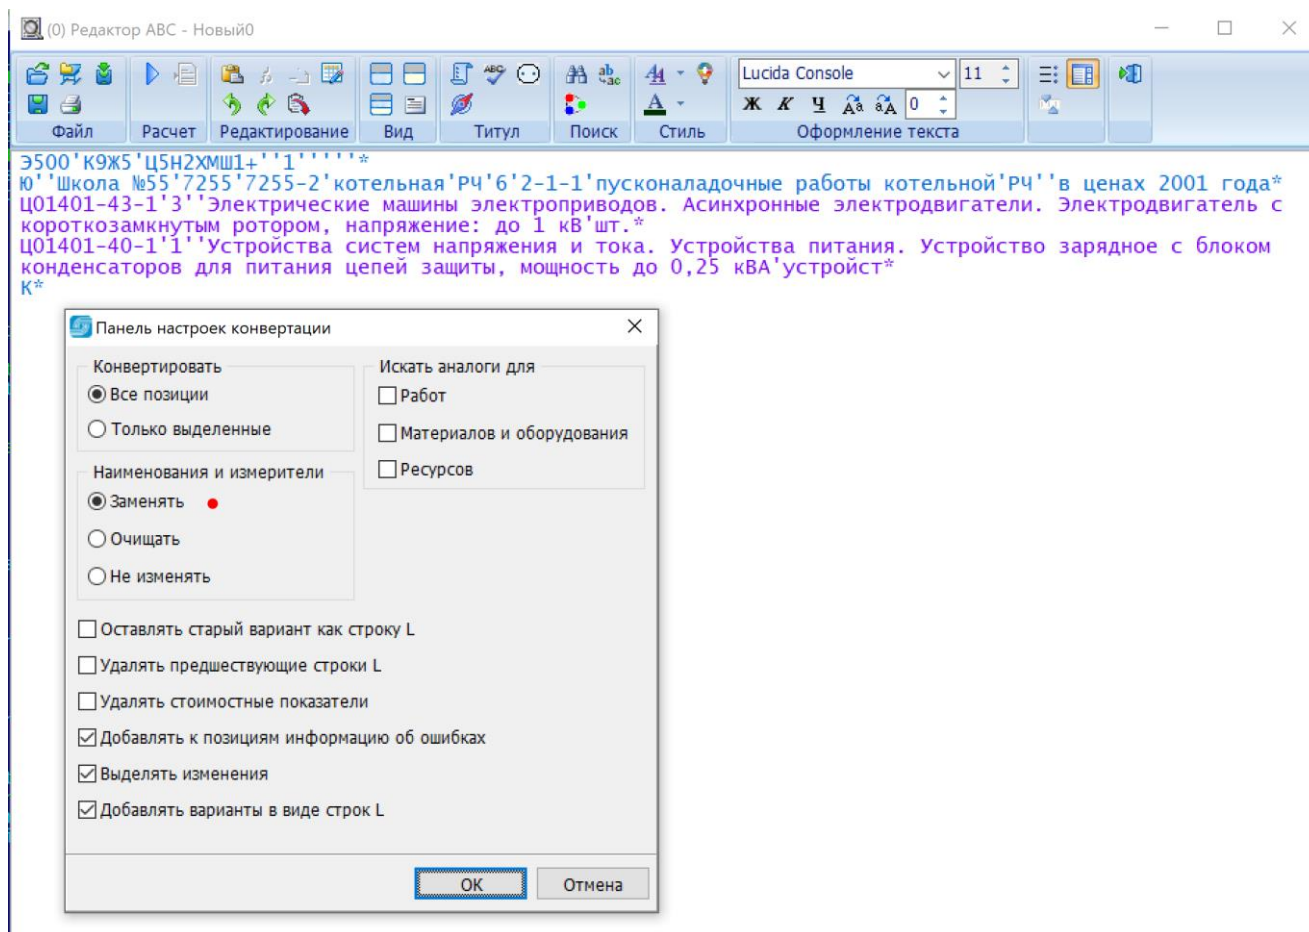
(0) Редактор АВС - Новый0

Файл Расчет Редактирование Вид Титул Поиск Стиль Оформление текста

Lucida Console 11

Ж К Ч 0

Э500'К9Ж5'Ц5Н2ХМШ1+''1'''''*
Ю''Школа №55'7255'7255-2'котельная'РЧ'6'2-1-1'пусконаладочные работы котельной'РЧ''в ценах 2001 года*
Ц01401-43-1'3''Электрические машины электроприводов. Асинхронные электродвигатели. Электродвигатель с короткозамкнутым ротором, напряжение: до 1 кВ'шт.*
Ц01401-40-1'1''Устройства систем напряжения и тока. Устройства питания. Устройство зарядное с блоком конденсаторов для питания цепей защиты, мощность до 0,25 кВА'устройст*
К*

Панель настроек конвертации

Конвертировать
Все позиции
Только выделенные

Искать аналоги для
Работ
Материалов и оборудования
Ресурсов

Наименования и измерители
Заменять
Очищать
Не изменять

Оставлять старый вариант как строку L
Удалять предшествующие строки L
Удалять стоимостные показатели
Добавлять к позициям информацию об ошибках
Выделять изменения
Добавлять варианты в виде строк L

OK Отмена